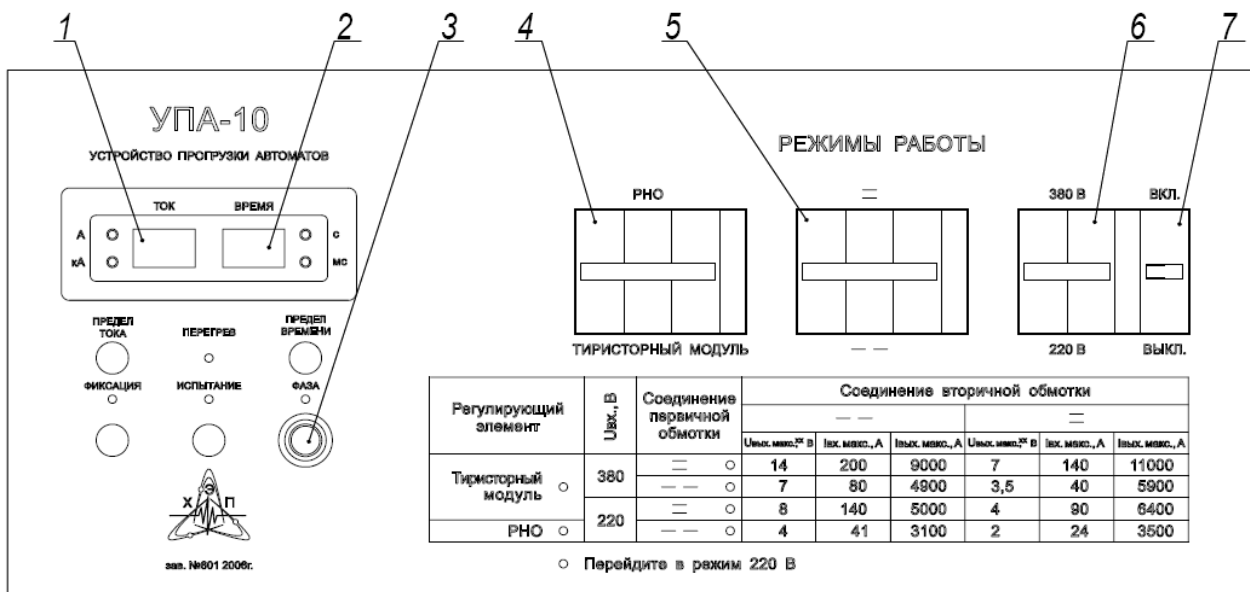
1 2 3 4 5 6 7

УПА-10

УСТРОЙСТВО ПРОГРУЗКИ АВТОМАТОВ

ТОК ВРЕМЯ

А
кА
с
мс

ПРЕДЕЛ ТОКА

ПЕРЕГРЕВ

ПРЕДЕЛ ВРЕМЕНИ

ФИКСАЦИЯ

ИСПЫТАНИЕ

ФАЗА

Х Э П

зав. №601 2006г.

РЕЖИМЫ РАБОТЫ

РНО

=

380 В

ВКЛ.

ТИРИСТОРНЫЙ МОДУЛЬ

— —

220 В

ВЫКЛ.

| Регулирующий элемент | Uвх., В | Соединение первичной обмотки | Соединение вторичной обмотки — — Uвых. макс.,** В | Iвх. макс., А | Iвых. макс., А | = Uвых. макс.,** В | Iвх. макс., А | Iвых. макс., А |
|---|---|---|---|---|---|---|---|---|
| Тиристорный модуль ○ | 380 | = ○ | 14 | 200 | 9000 | 7 | 140 | 11000 |
| | | — — ○ | 7 | 80 | 4900 | 3,5 | 40 | 5900 |
| | 220 | = ○ | 8 | 140 | 5000 | 4 | 90 | 6400 |
| РНО ○ | | — — ○ | 4 | 41 | 3100 | 2 | 24 | 3500 |

○ Перейдите в режим 220 В